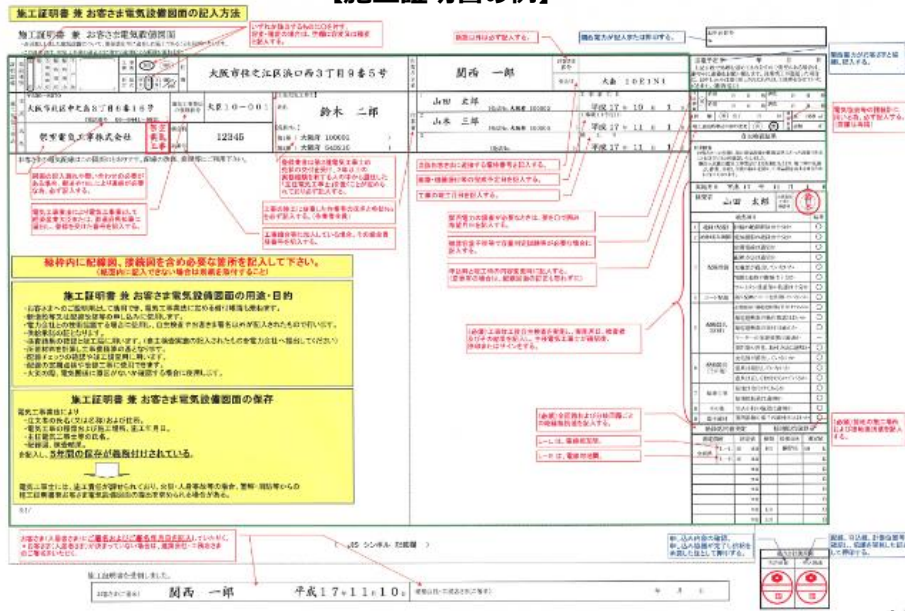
施工証明書 兼 お客さま電気設備図面の記入方法

【施工証明書の例】

施工証明書 兼 お客さま電気設備図面

大阪市住之江区浜口西3丁目9番5号

関西 一郎

大阪市北区中之島3丁目6番16号

大阪10-001

鈴木 二郎

関電電気工事株式会社

12345

山田 太郎

山本 三郎

平成17年10月1日

平成17年11月1日

大阪 10E1N1

枠線内に配線図、接続図を含め必要な箇所を記入して下さい。

（枠線内に記入できない場合は別紙を添付すること）

施工証明書 兼 お客さま電気設備図面の用途・目的

施工証明書 兼 お客さま電気設備図面の保存

電気工事業者により

5年間の保存が義務付けられている。

平成 17 年 11 月 1日

山田 太郎

シンボル 記載欄

施工証明書を受領しました。

関西 一郎

平成17年11月10日